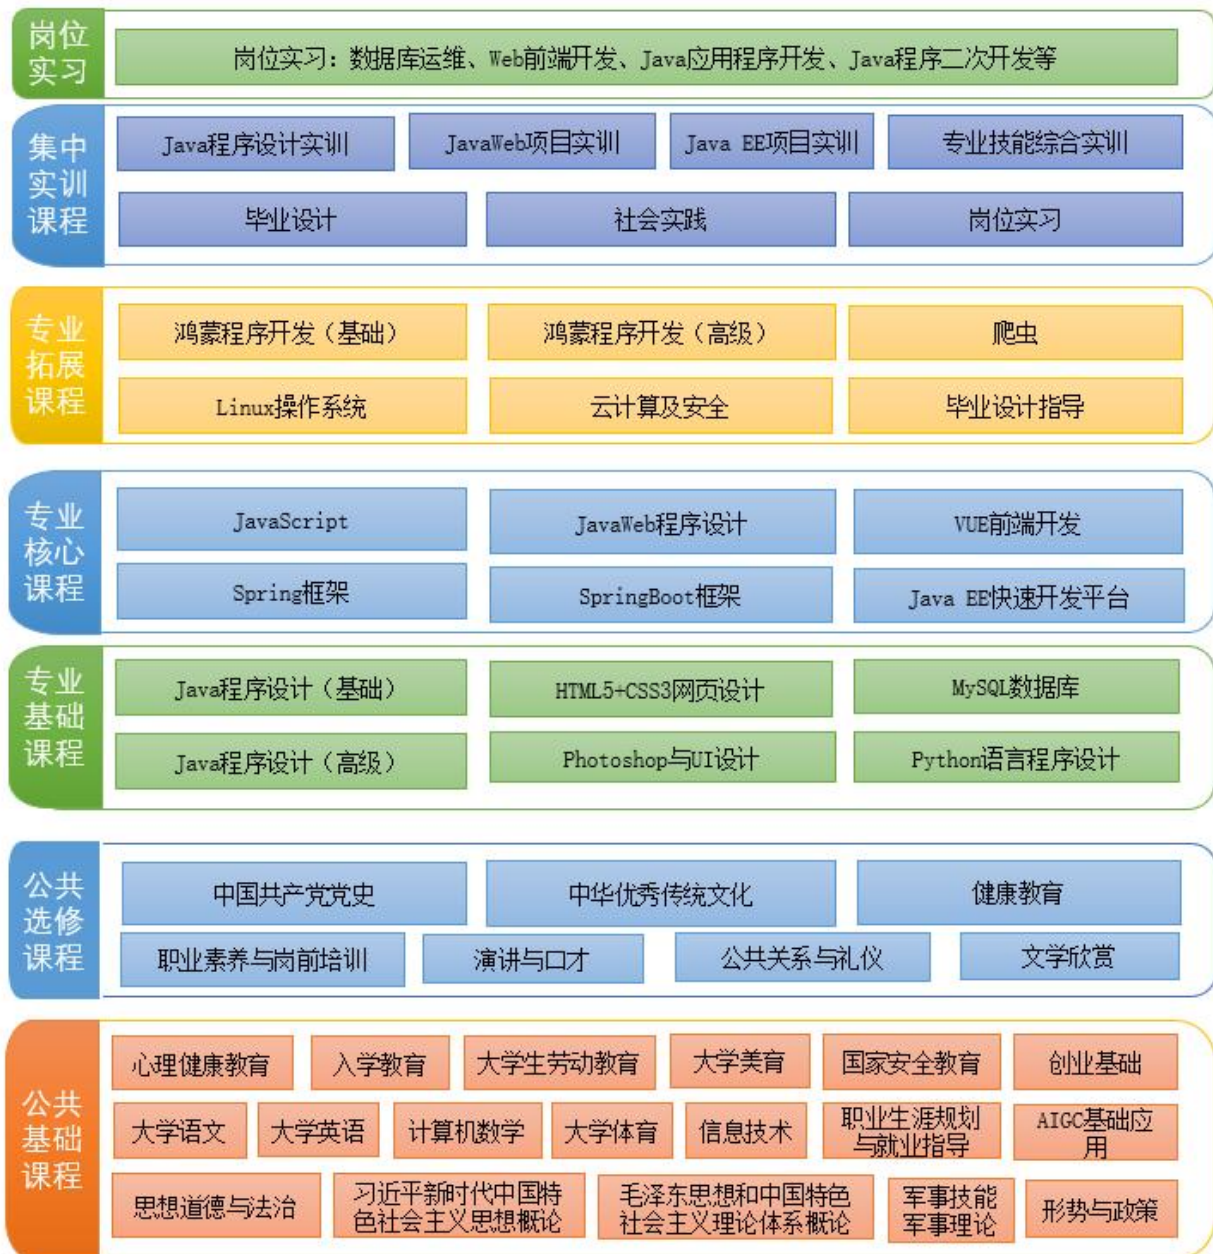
岗位实习

岗位实习：数据库运维、Web前端开发、Java应用程序开发、Java程序二次开发等

集中实训课程

Java程序设计实训
JavaWeb项目实训
Java EE项目实训
专业技能综合实训
毕业设计
社会实践
岗位实习

专业拓展课程

鸿蒙程序开发（基础）
鸿蒙程序开发（高级）
爬虫
Linux操作系统
云计算及安全
毕业设计指导

专业核心课程

JavaScript
JavaWeb程序设计
VUE前端开发
Spring框架
SpringBoot框架
Java EE快速开发平台

专业基础课程

Java程序设计（基础）
HTML5+CSS3网页设计
MySQL数据库
Java程序设计（高级）
Photoshop与UI设计
Python语言程序设计

公共选修课程

中国共产党党史
中华优秀传统文化
健康教育
职业素养与岗前培训
演讲与口才
公共关系与礼仪
文学欣赏

公共基础课程

心理健康教育
入学教育
大学生劳动教育
大学美育
国家安全教育
创业基础
大学语文
大学英语
计算机数学
大学体育
信息技术
职业生涯规划与就业指导
AIGC基础应用
思想道德与法治
习近平新时代中国特色社会主义思想概论
毛泽东思想和中国特色社会主义理论体系概论
军事技能军事理论
形势与政策